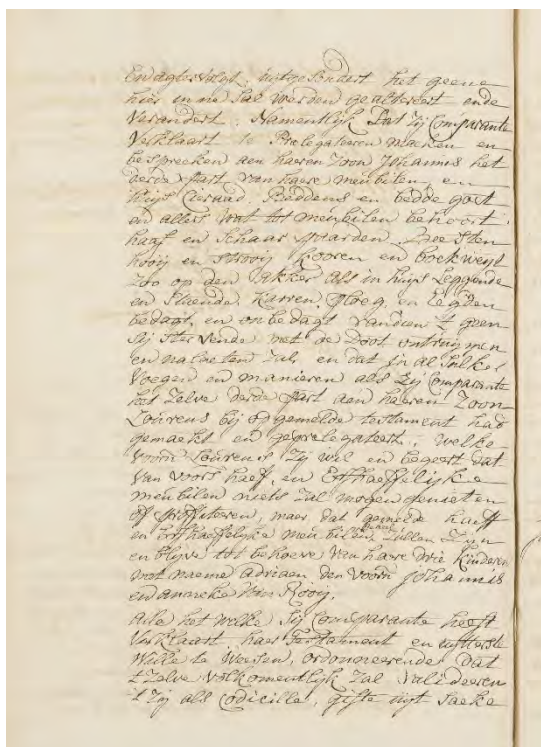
Endaegesschaft, uitgesondert het geene hier en nu sal worden gealtereert ende verandert: Namentlijk dat sij comparante verklaart te prelegateeren maeken en bespreeken aen haeren Zoon Johannes het derde part van haere meubilen en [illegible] Cieraad, Beddens en bedde goet en alles wat tot meubilen behoort, haef en schaep paarden, hee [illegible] hooij en strooij, kooren en boekweijt Zo op den akker als in huijt leggende end staende karren ploeg en eggen bedaagt, en onbedaagt vanden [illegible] geen sij sterf ende met de doot ontruijmen en naelaeten sal, en dat in al sulke voegen en manieren als sij comparante het selve derde part aen haeren Zoon Lourens bij opgemelde testament had gemaekt en geprelegateert; welke Lourens sij wil en begeert dat van voor haef, en Erffgenaam sijne meubilen niets sal mogen genieten off profiteeren, maer dat gemelde haeft en erfflijke meubilen sullen sijn en blijve tot behoeve van haere drie kinderen met name Adriaen den voorn: Johannes en Marike van Hooij.

Alle het welke sij comparante heeft verklaart haar testament en uijtterste wille te wesen, ordonneerende dat t selve volkomentlijk sal valideeren t zij als codicille, gifte uijt saeke